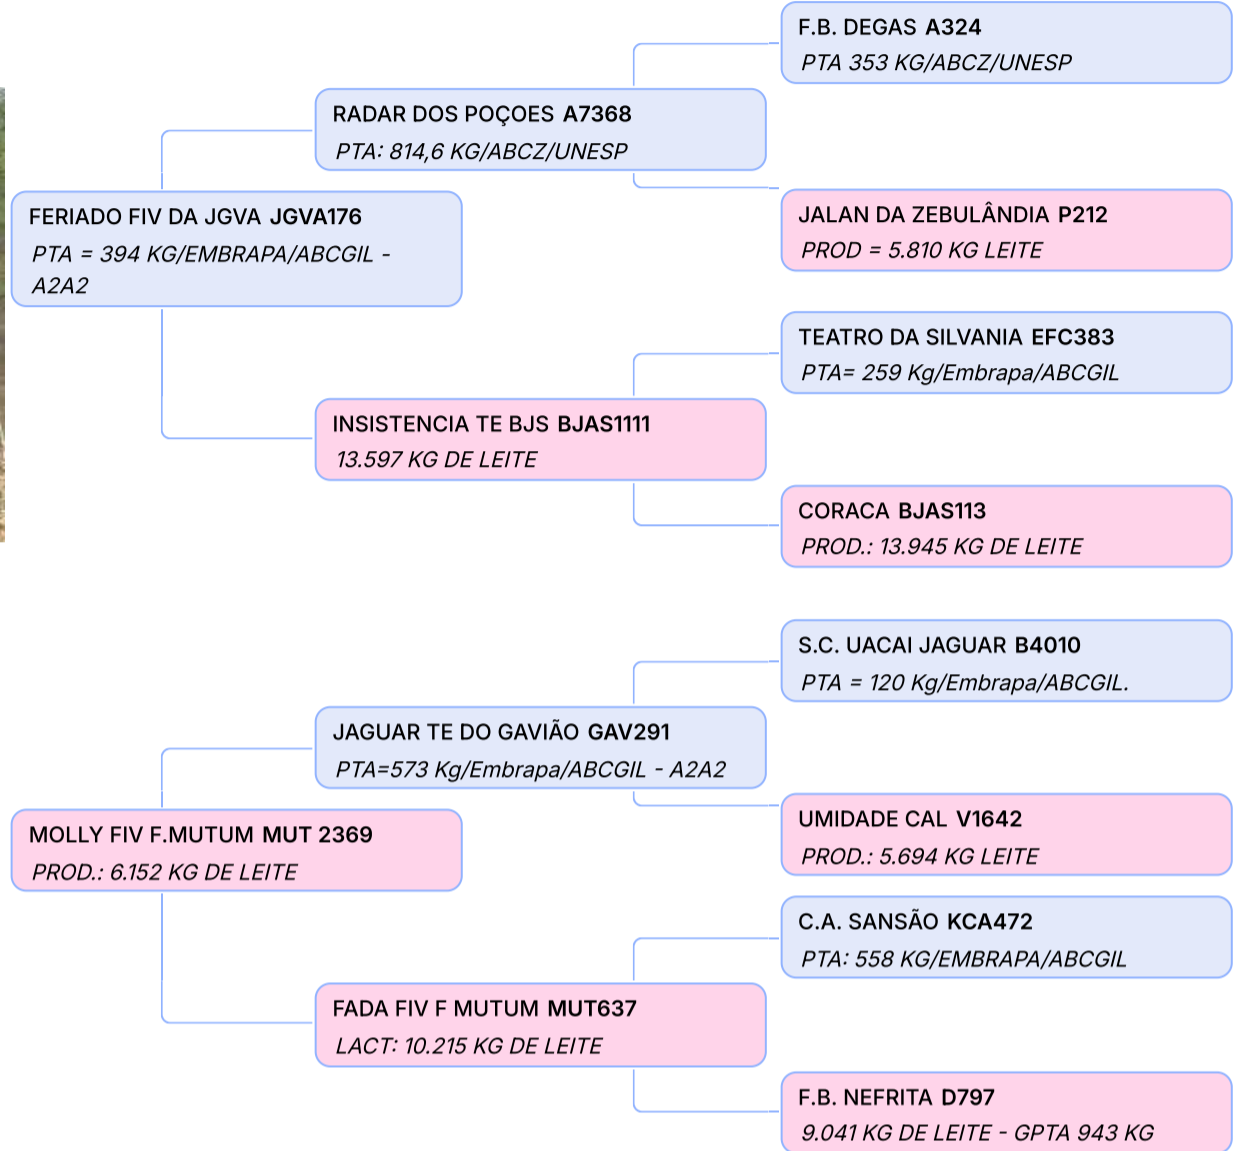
F.B. DEGAS A324
PTA 353 KG/ABCZ/UNESP

RADAR DOS POÇOES A7368
PTA: 814,6 KG/ABCZ/UNESP

JALAN DA ZEBULÂNDIA P212
PROD = 5.810 KG LEITE

FERIADO FIV DA JGVA JGVA176
PTA = 394 KG/EMBRAPA/ABCGIL - A2A2

TEATRO DA SILVANIA EFC383
PTA= 259 Kg/Embrapa/ABCGIL

INSISTENCIA TE BJS BJAS1111
13.597 KG DE LEITE

CORACA BJAS113
PROD.: 13.945 KG DE LEITE

S.C. UACAI JAGUAR B4010
PTA = 120 Kg/Embrapa/ABCGIL.

JAGUAR TE DO GAVIÃO GAV291
PTA=573 Kg/Embrapa/ABCGIL - A2A2

UMIDADE CAL V1642
PROD.: 5.694 KG LEITE

MOLLY FIV F.MUTUM MUT 2369
PROD.: 6.152 KG DE LEITE

C.A. SANSÃO KCA472
PTA: 558 KG/EMBRAPA/ABCGIL

FADA FIV F MUTUM MUT637
LACT: 10.215 KG DE LEITE

F.B. NEFRITA D797
9.041 KG DE LEITE - GPTA 943 KG